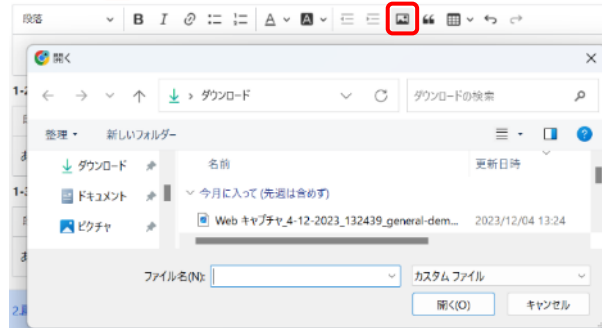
段落 B I

開く

ダウンロード

ダウンロードの検索

整理 ▾ 新しいフォルダー

ダウンロード

ドキュメント

ピクチャ

名前

更新日時

今月に入って (先週は含めず)

Web キャプチャ_4-12-2023_132439_general-dem...

2023/12/04 13:24

ファイル名(N):

カスタム ファイル

開く(O)

キャンセル

1-

1-

2.

あ

あ

あ